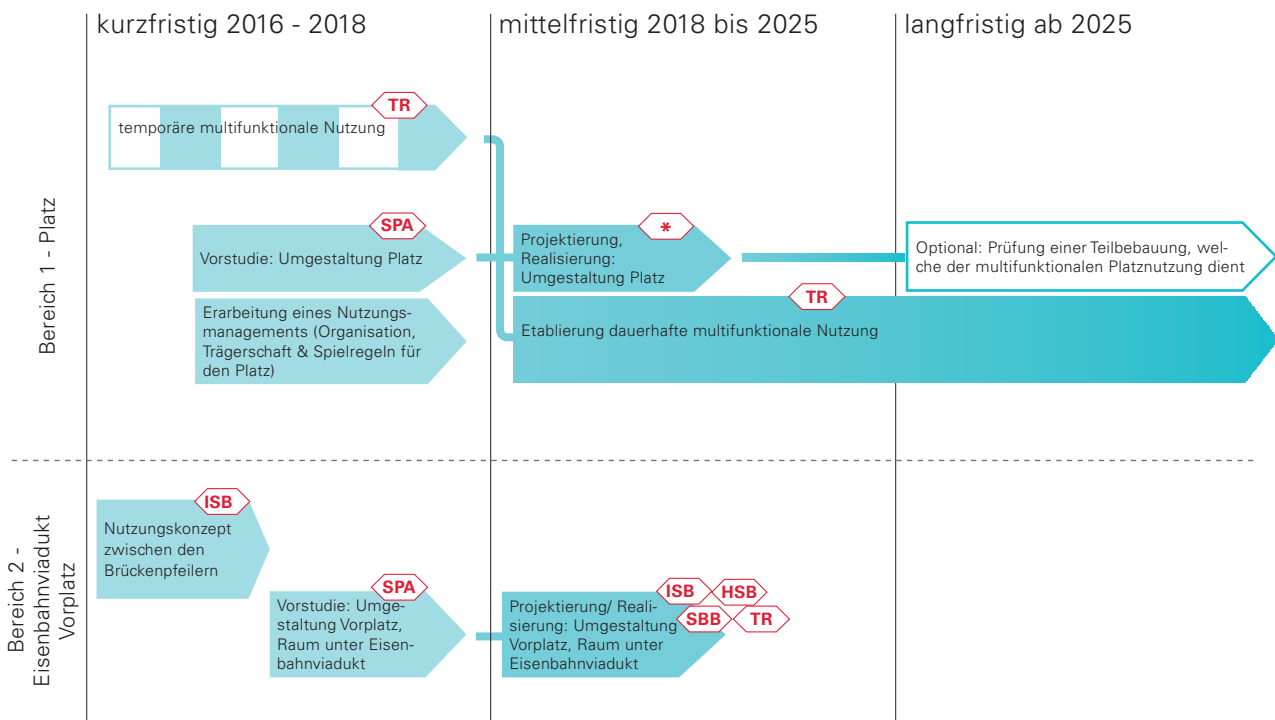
kurzfristig 2016 - 2018

mittelfristig 2018 bis 2025

langfristig ab 2025

Bereich 1 - Platz

TR

temporäre multifunktionale Nutzung

SPA

Vorstudie: Umgestaltung Platz

*

Projektierung, Realisierung: Umgestaltung Platz

Optional: Prüfung einer Teilbebauung, welche der multifunktionalen Platznutzung dient

Erarbeitung eines Nutzungsmanagements (Organisation, Trägerschaft & Spielregeln für den Platz)

TR

Etablierung dauerhafte multifunktionale Nutzung

Bereich 2 - Eisenbahnviadukt Vorplatz

ISB

Nutzungskonzept zwischen den Brückenpfeilern

SPA

Vorstudie: Umgestaltung Vorplatz, Raum unter Eisenbahnviadukt

ISB HSB SBB TR

Projektierung/ Realisierung: Umgestaltung Vorplatz, Raum unter Eisenbahnviadukt